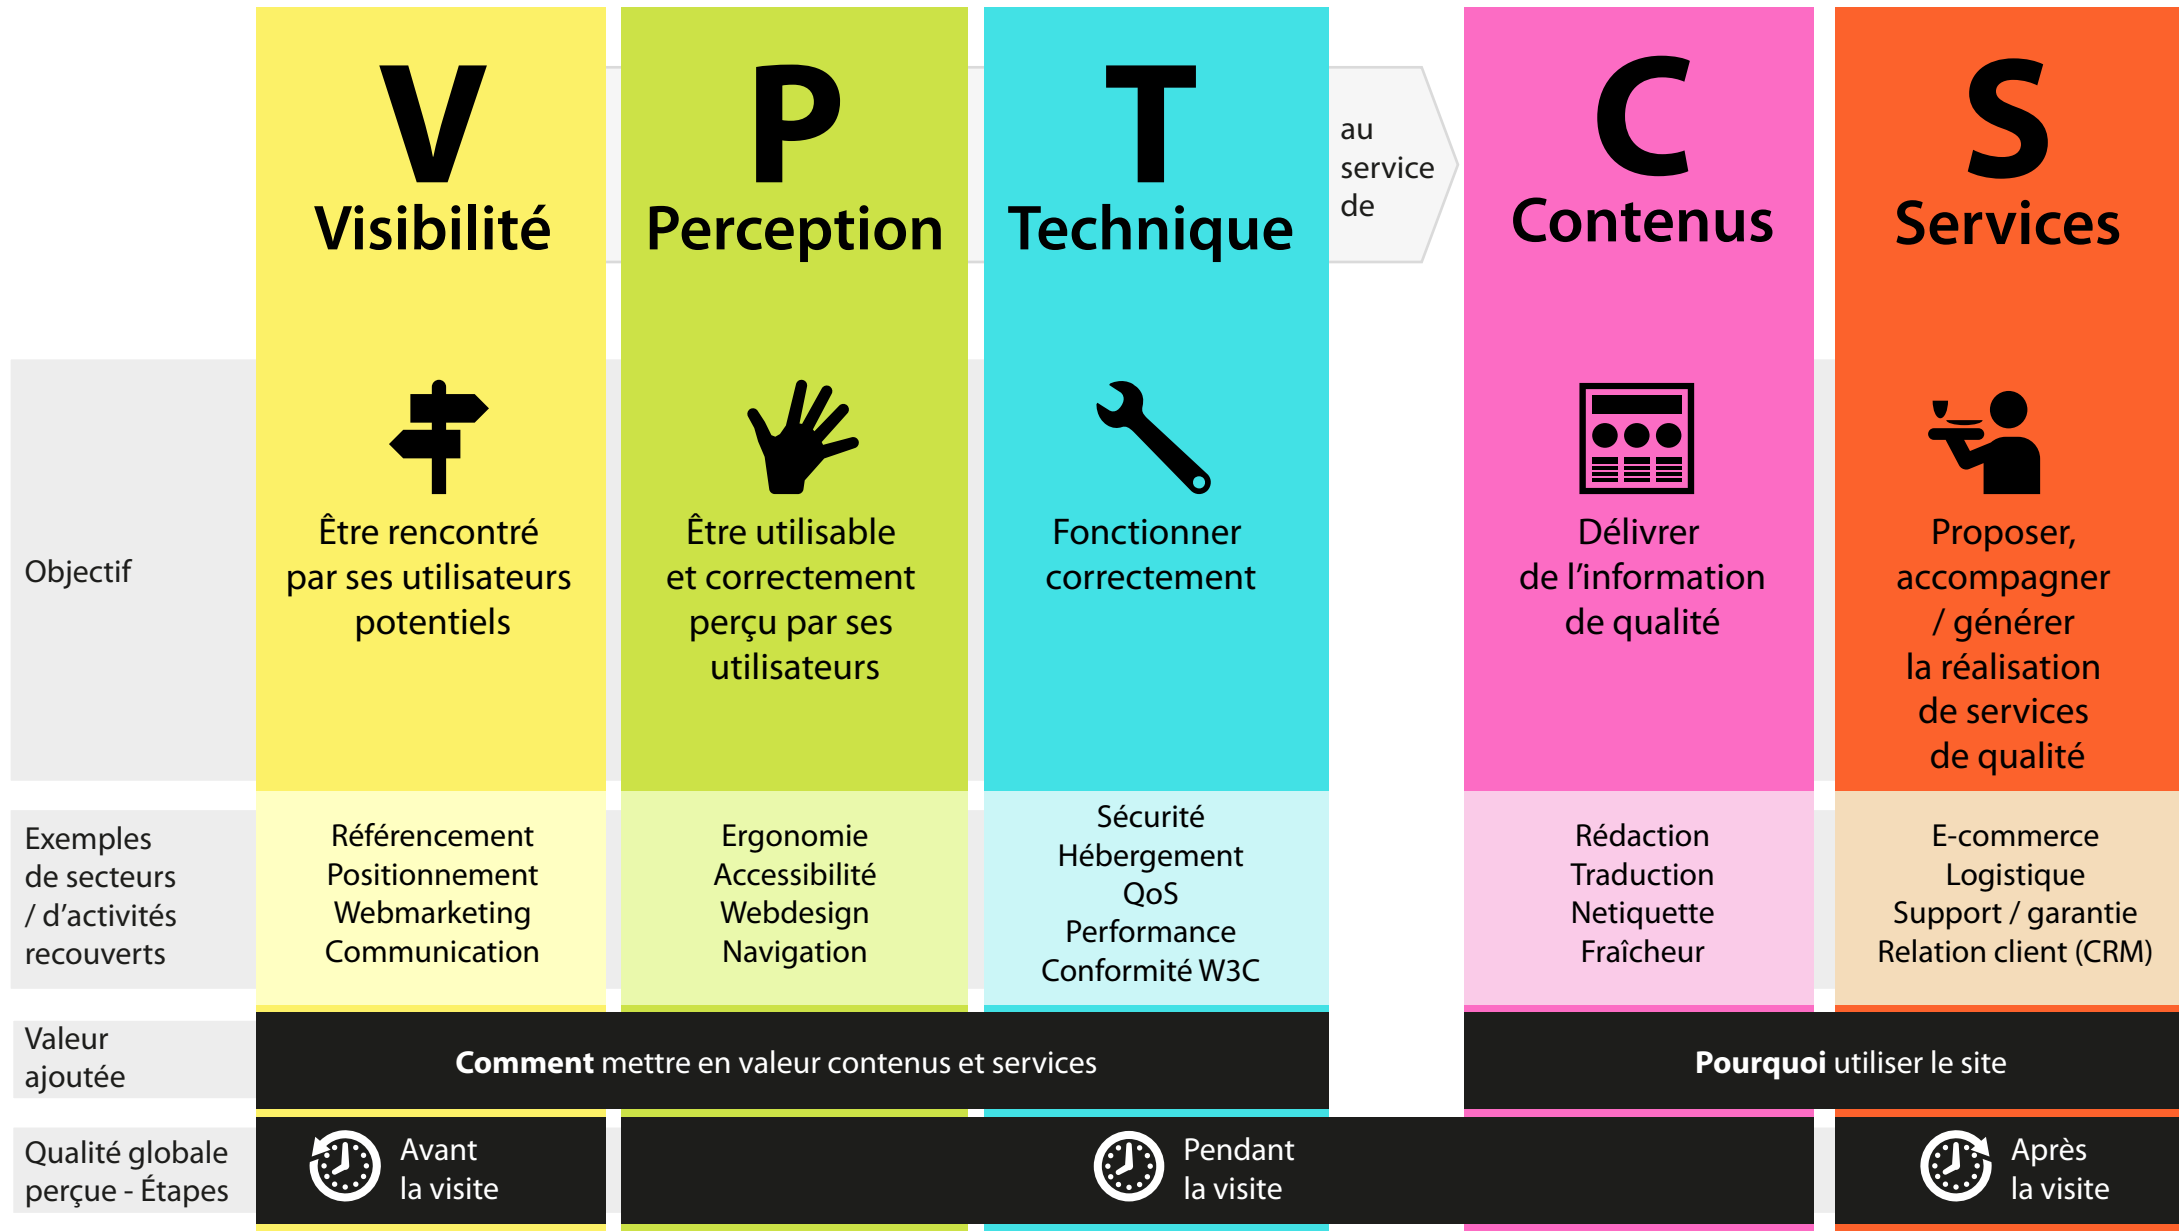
V
Visibilité

P
Perception

T
Technique

au service de

C
Contenus

S
Services

Objectif

Être rencontré par ses utilisateurs potentiels

Être utilisable et correctement perçu par ses utilisateurs

Fonctionner correctement

Délivrer de l'information de qualité

Proposer, accompagner / générer la réalisation de services de qualité

Exemples de secteurs / d'activités recouverts

Référencement
Positionnement
Webmarketing
Communication

Ergonomie
Accessibilité
Webdesign
Navigation

Sécurité
Hébergement
QoS
Performance
Conformité W3C

Rédaction
Traduction
Netiquette
Fraîcheur

E-commerce
Logistique
Support / garantie
Relation client (CRM)

Valeur ajoutée

**Comment** mettre en valeur contenus et services

**Pourquoi** utiliser le site

Qualité globale perçue - Étapes

Avant la visite

Pendant la visite

Après la visite